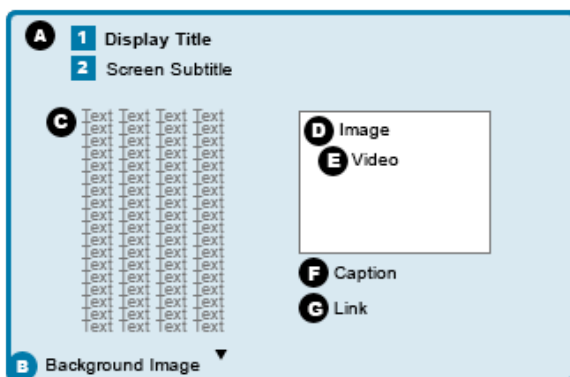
A 1 Display Title
2 Screen Subtitle

C Text Text Text Text
Text Text Text Text
Text Text Text Text
Text Text Text Text
Text Text Text Text
Text Text Text Text
Text Text Text Text
Text Text Text Text
Text Text Text Text
Text Text Text Text
Text Text Text Text
Text Text Text Text
Text Text Text Text
Text Text Text Text
Text Text Text Text
Text Text Text Text
Text Text Text Text
Text Text Text Text
Text Text Text Text

D Image
E Video

F Caption
G Link

B Background Image ▼